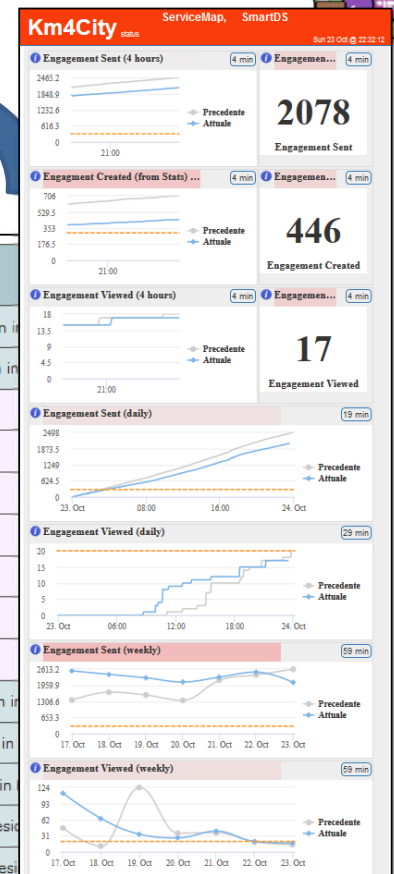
Km4City status ServiceMap, SmartDS
Sun 23 Oct @ 22:32:12

Engagement Sent (4 hours) 4 min
2465.2
1848.9
1232.6
616.3
0
21:00
Precedente
Attuale

Engagemen... 4 min
2078
Engagement Sent

Engagement Created (from Stats) ... 4 min
706
529.5
353
176.5
0
21:00
Precedente
Attuale

Engagemen... 4 min
446
Engagement Created

Engagement Viewed (4 hours) 4 min
18
13.5
9
4.5
0
21:00
Precedente
Attuale

Engagemen... 4 min
17
Engagement Viewed

Engagement Sent (daily) 19 min
2498
1873.5
1249
624.5
0
23. Oct 08:00 16:00 24. Oct
Precedente
Attuale

Engagement Viewed (daily) 29 min
20
15
10
5
0
23. Oct 06:00 12:00 18:00 24. Oct
Precedente
Attuale

Engagement Sent (weekly) 59 min
2613.2
1959.9
1306.6
653.3
0
17. Oct 18. Oct 19. Oct 20. Oct 21. Oct 22. Oct 23. Oct
Precedente
Attuale

Engagement Viewed (weekly) 59 min
124
93
62
31
0
17. Oct 18. Oct 19. Oct 20. Oct 21. Oct 22. Oct 23. Oct
Precedente
Attuale